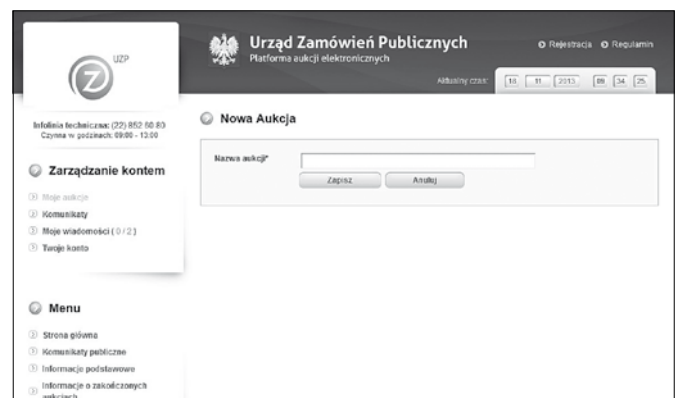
UZP

Urząd Zamówień Publicznych
Platforma aukcji elektronicznych

Rejestracja Regulamin

Aktualny czas: 18 . 11 . 2013 09 : 34 : 25

Infolinia techniczna: (22) 852 80 80
Czynna w godzinach: 09:00 - 13:00

Zarządzanie kontem

Moje aukcje
Komunikaty
Moje wiadomości ( 0 / 2 )
Twoje konto

Menu

Strona główna
Komunikaty publiczne
Informacje podstawowe
Informacje o zakończonych aukcjach

Nowa Aukcja

Nazwa aukcji*

Zapisz Anuluj